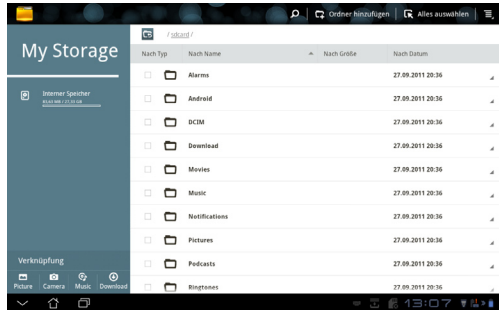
Ordner hinzufügen | Alles auswählen

My Storage

Interner Speicher
83,63 MB / 27,33 GB

Verknüpfung

Picture Camera Music Download

/ sdcard /

| Nach Typ | Nach Name | Nach Größe | Nach Datum |
|---|---|---|---|
| | Alarms | | 27.09.2011 20:36 |
| | Android | | 27.09.2011 20:36 |
| | DCIM | | 27.09.2011 20:36 |
| | Download | | 27.09.2011 20:36 |
| | Movies | | 27.09.2011 20:36 |
| | Music | | 27.09.2011 20:36 |
| | Notifications | | 27.09.2011 20:36 |
| | Pictures | | 27.09.2011 20:36 |
| | Podcasts | | 27.09.2011 20:36 |
| | Ringtones | | 27.09.2011 20:36 |

13:07